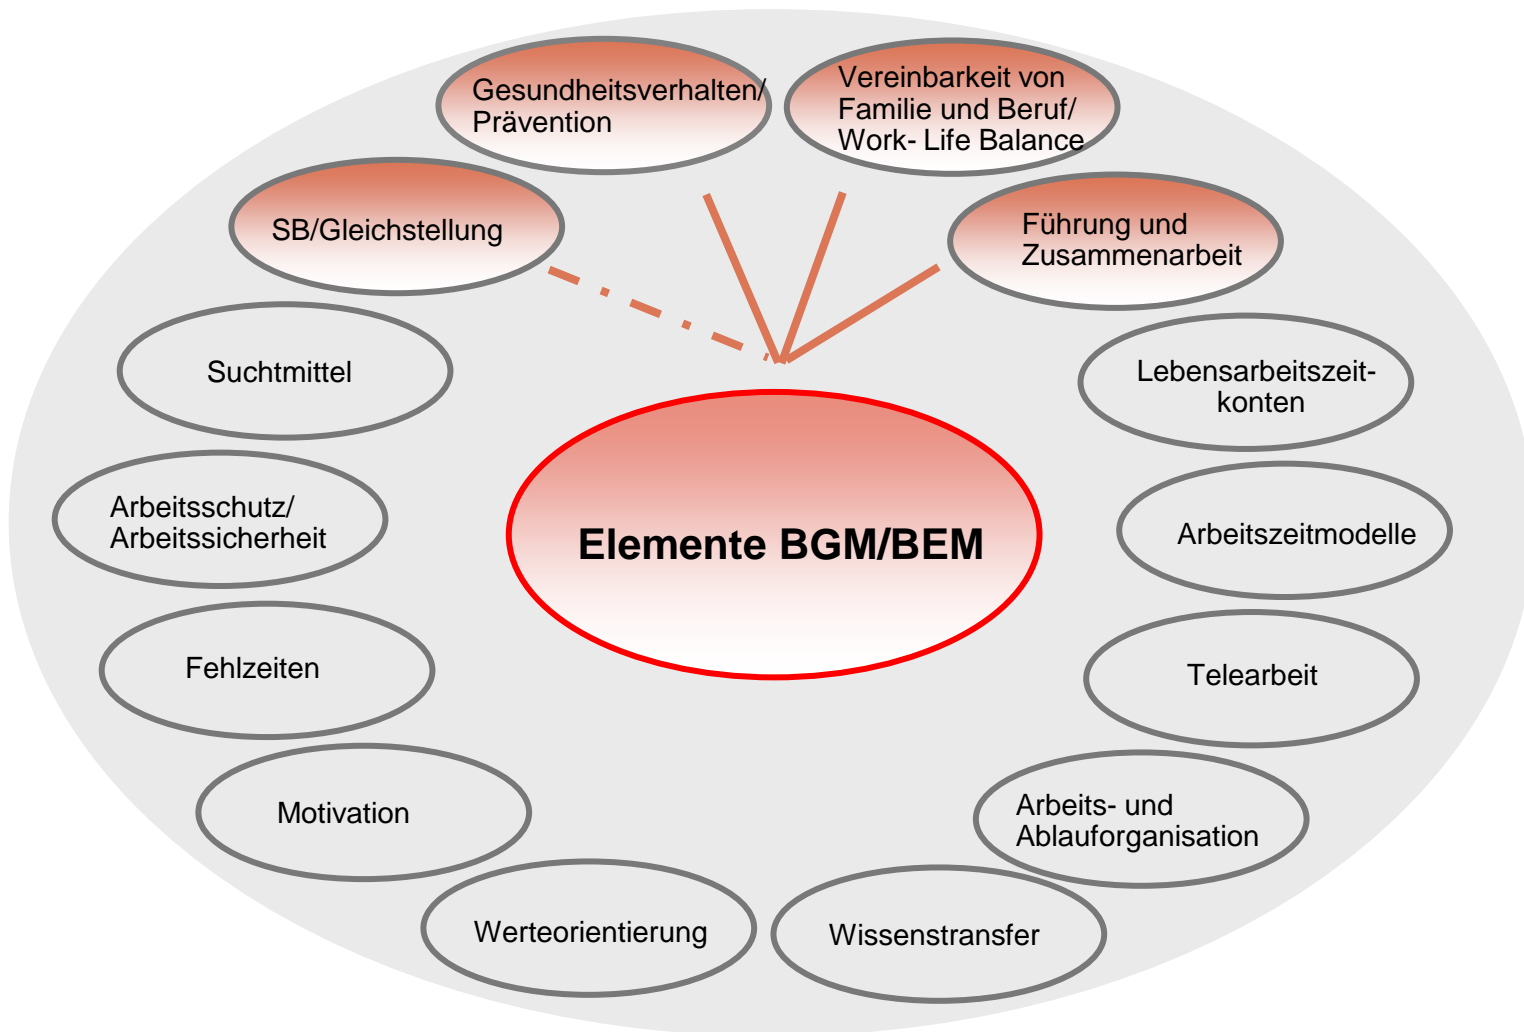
Gesundheitsverhalten/ Prävention

Vereinbarkeit von Familie und Beruf/ Work- Life Balance

SB/Gleichstellung

Führung und Zusammenarbeit

Suchtmittel

Lebensarbeitszeitkonten

Elemente BGM/BEM

Arbeitsschutz/ Arbeitssicherheit

Arbeitszeitmodelle

Fehlzeiten

Telearbeit

Motivation

Arbeits- und Ablauforganisation

Werteorientierung

Wissenstransfer